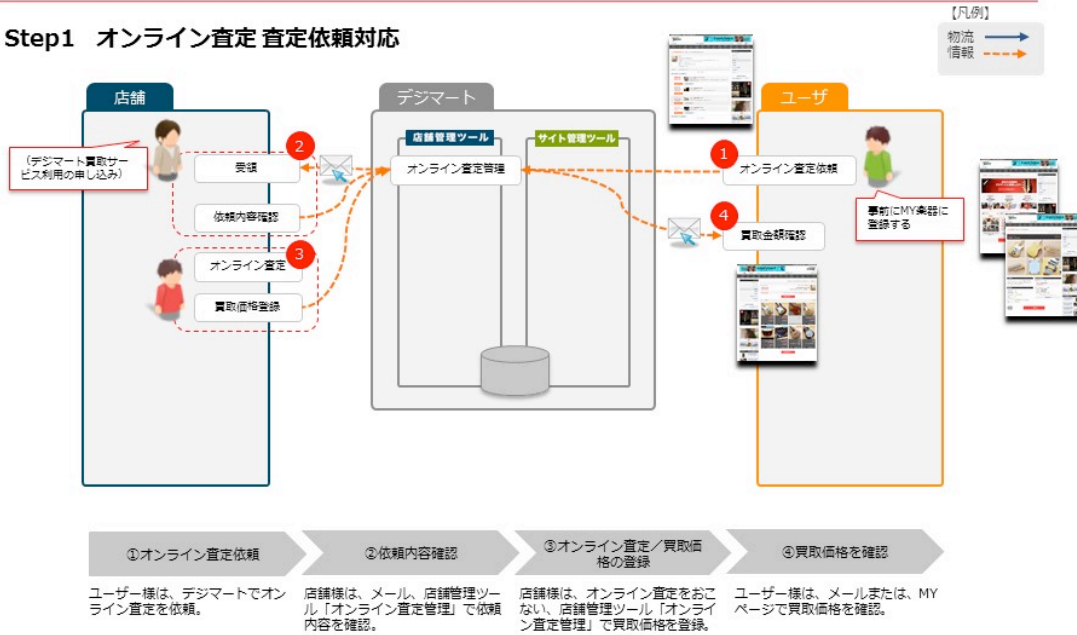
Step1　オンライン査定 査定依頼対応

【凡例】
物流
情報

店舗

デジマート

ユーザ

（デジマート買取サービス利用の申し込み）

2

受領

依頼内容確認

3

オンライン査定

買取価格登録

店舗管理ツール

サイト管理ツール

オンライン査定管理

1

オンライン査定依頼

4

買取金額確認

事前にMY楽器に登録する

①オンライン査定依頼

②依頼内容確認

③オンライン査定／買取価格の登録

④買取価格を確認

ユーザー様は、デジマートでオンライン査定を依頼。

店舗様は、メール、店舗管理ツール「オンライン査定管理」で依頼内容を確認。

店舗様は、オンライン査定をおこない、店舗管理ツール「オンライン査定管理」で買取価格を登録。

ユーザー様は、メールまたは、MYページで買取価格を確認。